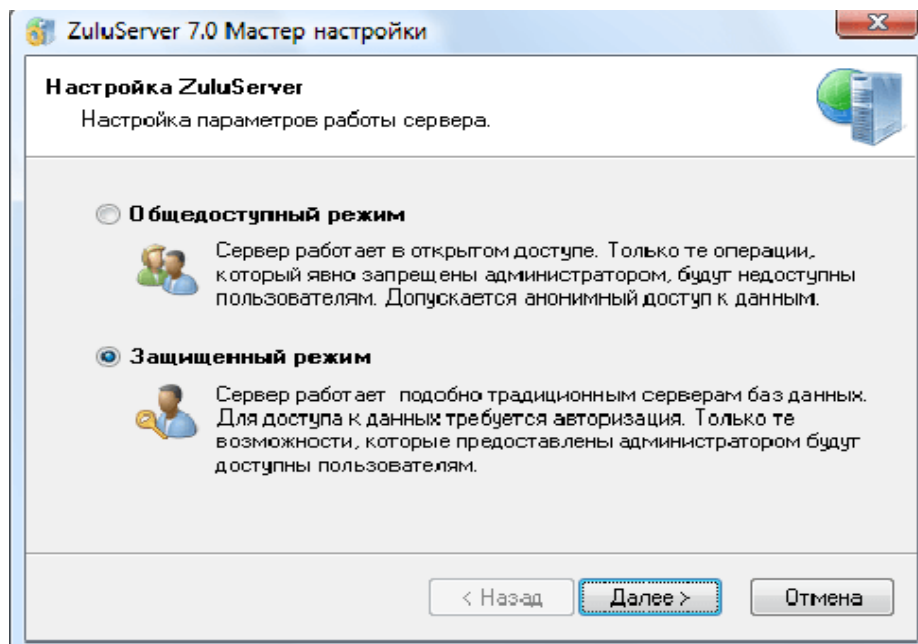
ZuluServer 7.0 Мастер настройки

Настройка ZuluServer
Настройка параметров работы сервера.

Общедоступный режим
Сервер работает в открытом доступе. Только те операции, который явно запрещены администратором, будут недоступны пользователям. Допускается анонимный доступ к данным.

Защищенный режим
Сервер работает подобно традиционным серверам баз данных. Для доступа к данных требуется авторизация. Только те возможности, которые предоставлены администратором будут доступны пользователям.

< Назад | Далее > | Отмена